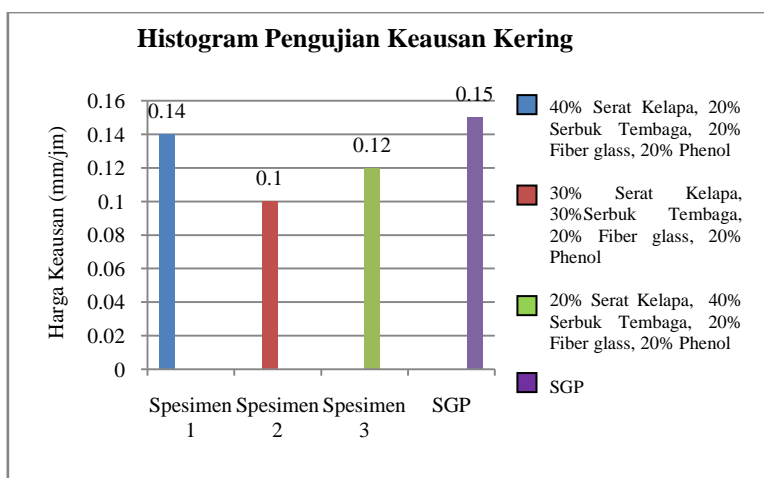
Histogram Pengujian Keausan Kering

Harga Keausan (mm/jm)

0.16
0.14
0.12
0.1
0.08
0.06
0.04
0.02
0

0.14
0.1
0.12
0.15

Spesimen 1
Spesimen 2
Spesimen 3
SGP

40% Serat Kelapa, 20% Serbuk Tembaga, 20% Fiber glass, 20% Phenol

30% Serat Kelapa, 30%Serbuk Tembaga, 20% Fiber glass, 20% Phenol

20% Serat Kelapa, 40% Serbuk Tembaga, 20% Fiber glass, 20% Phenol

SGP